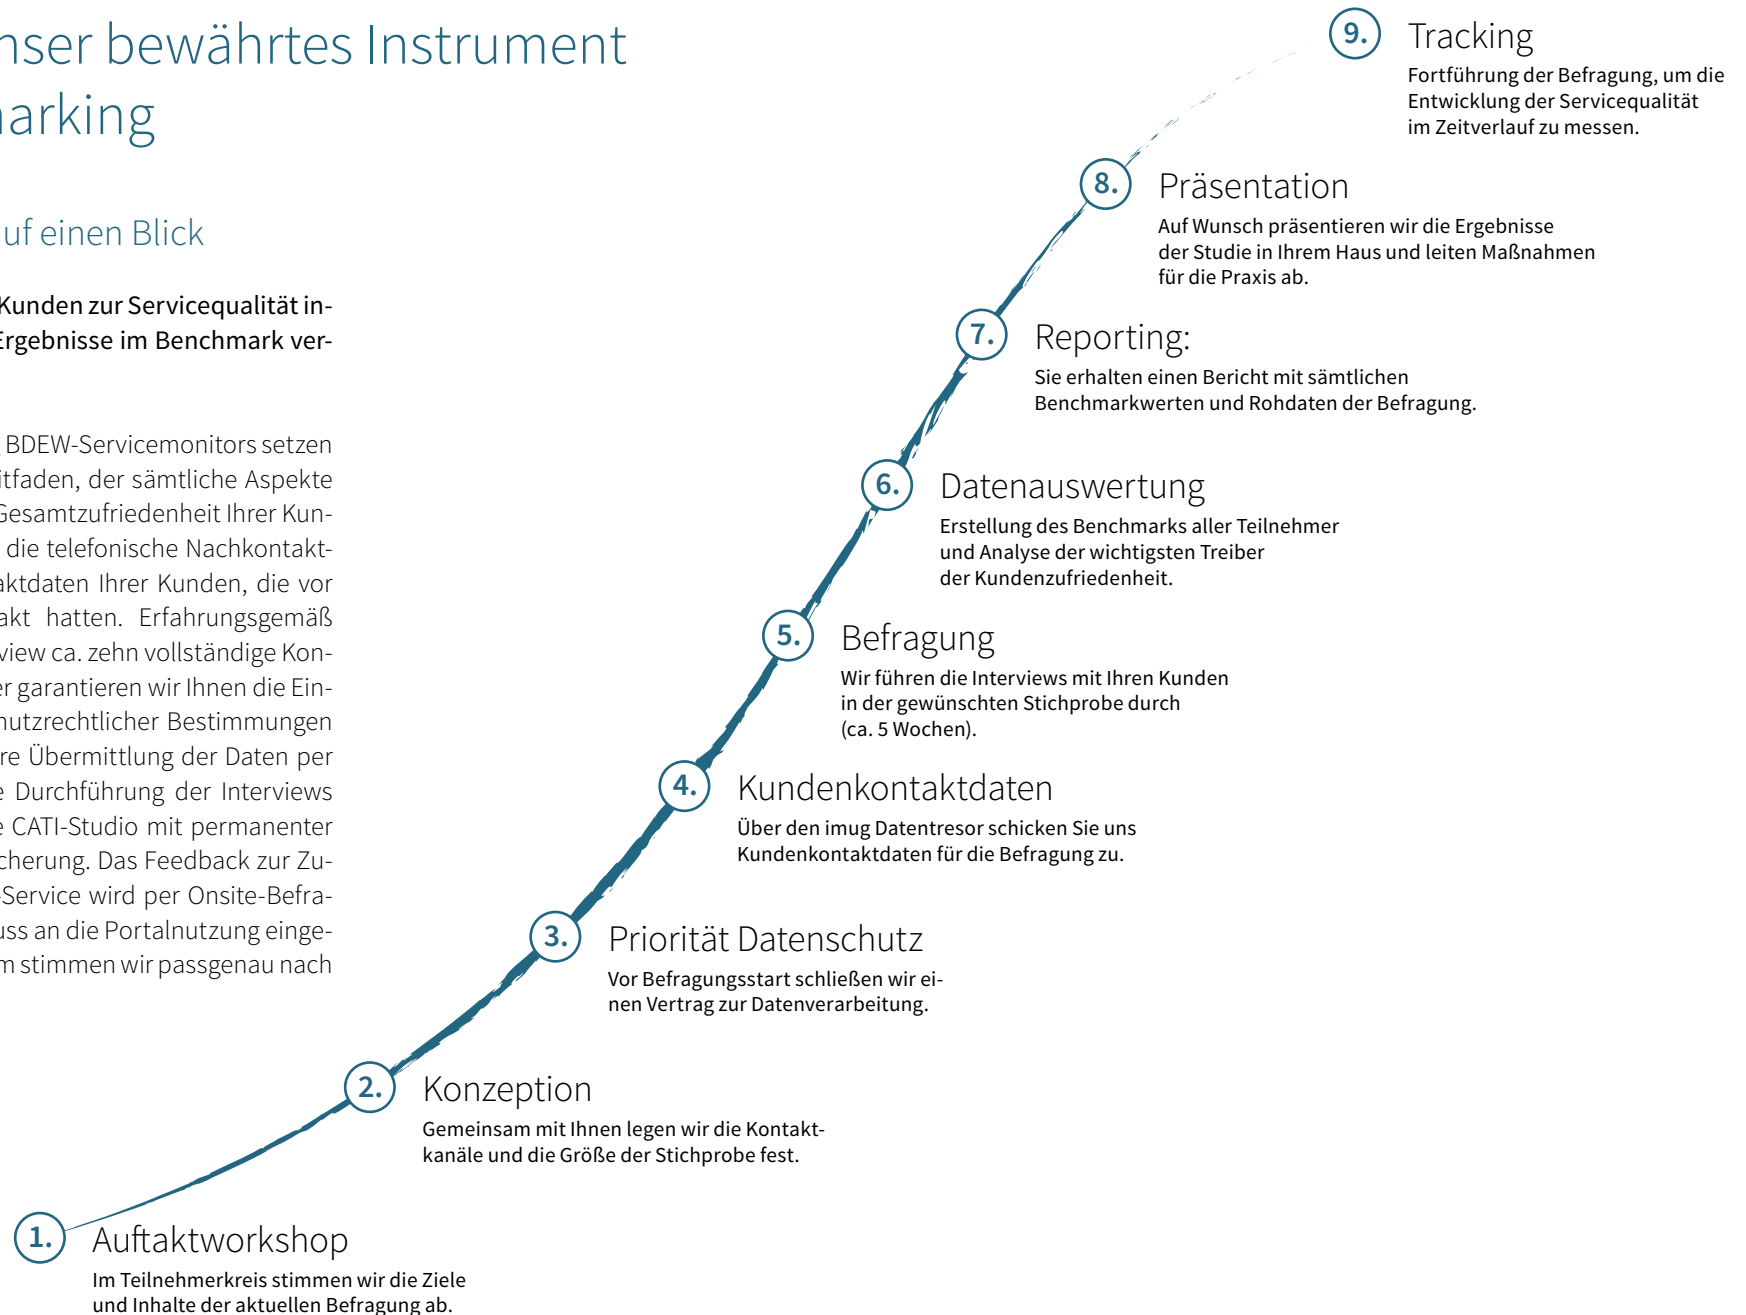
nser bewährtes Instrument
arking

uf einen Blick

Kunden zur Servicequalität in-
Ergebnisse im Benchmark ver-

BDEW-Servicemonitors setzen
itfaden, der sämtliche Aspekte
Gesamtzufriedenheit Ihrer Kun-
die telefonische Nachkontakt-
aktdaten Ihrer Kunden, die vor
akt hatten. Erfahrungsgemäß
view ca. zehn vollständige Kon-
er garantieren wir Ihnen die Ein-
nutzrechtlicher Bestimmungen
re Übermittlung der Daten per
e Durchführung der Interviews
e CATI-Studio mit permanenter
cherung. Das Feedback zur Zu-
Service wird per Onsite-Befra-
uss an die Portalnutzung einge-
m stimmen wir passgenau nach

9. Tracking
Fortführung der Befragung, um die Entwicklung der Servicequalität im Zeitverlauf zu messen.

8. Präsentation
Auf Wunsch präsentieren wir die Ergebnisse der Studie in Ihrem Haus und leiten Maßnahmen für die Praxis ab.

7. Reporting:
Sie erhalten einen Bericht mit sämtlichen Benchmarkwerten und Rohdaten der Befragung.

6. Datenauswertung
Erstellung des Benchmarks aller Teilnehmer und Analyse der wichtigsten Treiber der Kundenzufriedenheit.

5. Befragung
Wir führen die Interviews mit Ihren Kunden in der gewünschten Stichprobe durch (ca. 5 Wochen).

4. Kundenkontaktdaten
Über den imug Datentresor schicken Sie uns Kundenkontaktdaten für die Befragung zu.

3. Priorität Datenschutz
Vor Befragungsstart schließen wir einen Vertrag zur Datenverarbeitung.

2. Konzeption
Gemeinsam mit Ihnen legen wir die Kontaktkanäle und die Größe der Stichprobe fest.

1. Auftaktworkshop
Im Teilnehmerkreis stimmen wir die Ziele und Inhalte der aktuellen Befragung ab.